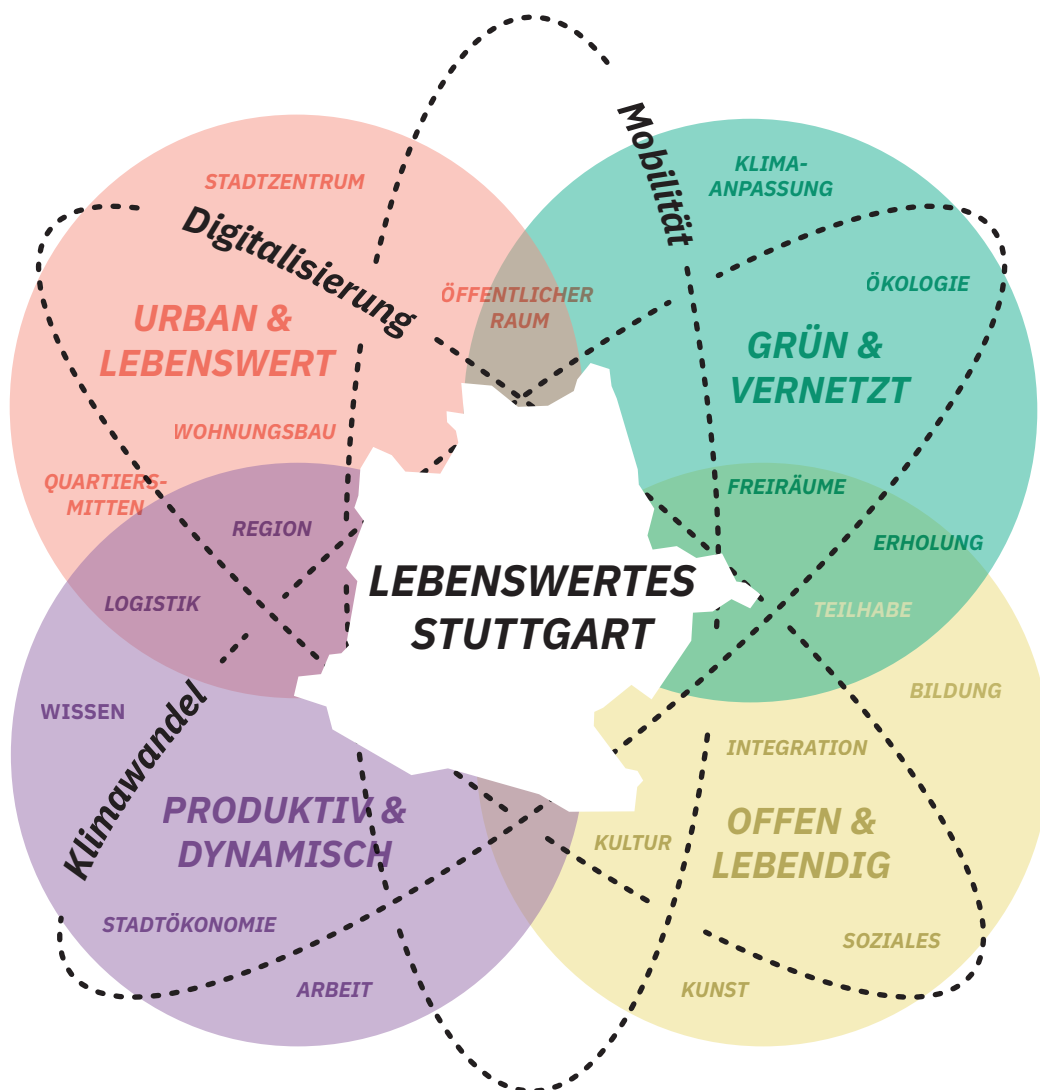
Mobilität

Digitalisierung

STADTZENTRUM

URBAN & LEBENSWERT

ÖFFENTLICHER RAUM

WOHNUNGSBAU

QUARTIERS-MITTEN

KLIMA-ANPASSUNG

ÖKOLOGIE

GRÜN & VERNETZT

FREIRÄUME

ERHOLUNG

REGION

LOGISTIK

LEBENSWERTES STUTTGART

TEILHABE

BILDUNG

WISSEN

Klimawandel

PRODUKTIV & DYNAMISCH

STADTÖKONOMIE

ARBEIT

INTEGRATION

KULTUR

OFFEN & LEBENDIG

SOZIALES

KUNST